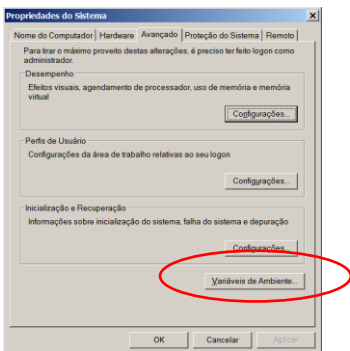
Propriedades do Sistema

Nome do Computador | Hardware | Avançado | Proteção do Sistema | Remoto

Para tirar o máximo proveito destas alterações, é preciso ter feito logon como administrador.

Desempenho

Efeitos visuais, agendamento de processador, uso de memória e memória virtual

Configurações...

Perfis de Usuário

Configurações da área de trabalho relativas ao seu logon

Configurações...

Inicialização e Recuperação

Informações sobre inicialização do sistema, falha do sistema e depuração

Configurações...

Variáveis de Ambiente...

OK | Cancelar | Aplicar